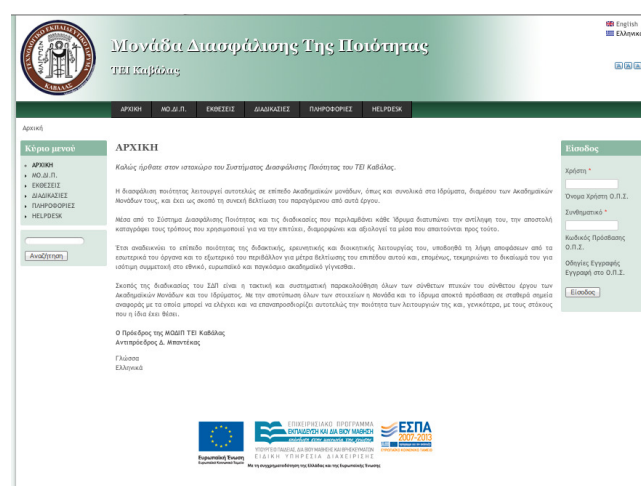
English
Ελληνικά

Μονάδα Διασφάλισης Της Ποιότητας
ΤΕΙ Καβάλας

ΑΡΧΙΚΗ ΜΟ.ΔΙ.Π. ΕΚΘΕΣΕΙΣ ΔΙΑΔΙΚΑΣΙΕΣ ΠΛΗΡΟΦΟΡΙΕΣ HELPDESK

Αρχική

Κύριο μενού
ΑΡΧΙΚΗ
ΜΟ.ΔΙ.Π.
ΕΚΘΕΣΕΙΣ
ΔΙΑΔΙΚΑΣΙΕΣ
ΠΛΗΡΟΦΟΡΙΕΣ
HELPDESK

Αναζήτηση

ΑΡΧΙΚΗ

Καλώς ήρθατε στον ιστοχώρο του Συστήματος Διασφάλισης Ποιότητας του ΤΕΙ Καβάλας.

Η διασφάλιση ποιότητας λειτουργεί αυτοτελώς σε επίπεδο Ακαδημαϊκών μονάδων, όπως και συνολικά στο Ίδρυμα, διαμέσου των Ακαδημαϊκών Μονάδων τους, και έχει ως σκοπό τη συνεχή βελτίωση του παραγόμενου από αυτά έργου.

Μέσα από το Σύστημα Διασφάλισης Ποιότητας και τις διαδικασίες που περιλαμβάνει κάθε Ίδρυμα διατυπώνει την αντίληψη του, την αποστολή καταγράφει τους τρόπους που χρησιμοποιεί για να την επιτύχει, διαμορφώνει και αξιολογεί τα μέσα που απαιτούνται προς τούτο.

Έτσι αναβαθμίζει το επίπεδο ποιότητας της διδακτικής, ερευνητικής και διοικητικής λειτουργίας του, υποβοηθά τη λήψη αποφάσεων από τα εσωτερικά του όργανα και το εξωτερικό του περιβάλλον για μέτρα βελτίωσης του επιπέδου αυτού και, εν τέλει, τεκμηριώνει το δικαίωμά του για ισότιμη συμμετοχή στο εθνικό, ευρωπαϊκό και παγκόσμιο ακαδημαϊκό γίγνεσθαι.

Σκοπός της διαδικασίας του ΣΔΠ είναι η τακτική και συστηματική παρακολούθηση όλων των σύνθετων πτυχών του σύνθετου έργου των Ακαδημαϊκών Μονάδων και του Ιδρύματος. Με την αποτύπωση όλων των στοιχείων η Μονάδα και το Ίδρυμα αποκτά πρόσβαση σε σταθερά σημεία αναφοράς με τα οποία μπορεί να ελέγχει και να επαναπροσδιορίζει αυτοτελώς την ποιότητα των λειτουργιών της και, γενικότερα, με τους στόχους που η ίδια έχει θέσει.

Ο Πρόεδρος της ΜΟΔΙΠ ΤΕΙ Καβάλας
Αντιπρόεδρος Δ. Μπαντέκας

Γλώσσα
Ελληνικά

Είσοδος
Χρήστη *
Όνομα Χρήστη Ο.Π.Σ.
Συνθηματικό *
Κωδικός Πρόσβασης Ο.Π.Σ.
Οδηγίες Εγγραφής Εγγραφή στο Ο.Π.Σ.
Είσοδος

Ευρωπαϊκή Ένωση
ΕΠΙΧΕΙΡΗΣΙΑΚΟ ΠΡΟΓΡΑΜΜΑ ΕΚΠΑΙΔΕΥΣΗ ΚΑΙ ΔΙΑ ΒΙΟΥ ΜΑΘΗΣΗ
ΕΙΔΙΚΗ ΥΠΗΡΕΣΙΑ ΔΙΑΧΕΙΡΙΣΗΣ
Με τη συγχρηματοδότηση της Ελλάδας και της Ευρωπαϊκής Ένωσης
ΕΣΠΑ 2007-2013